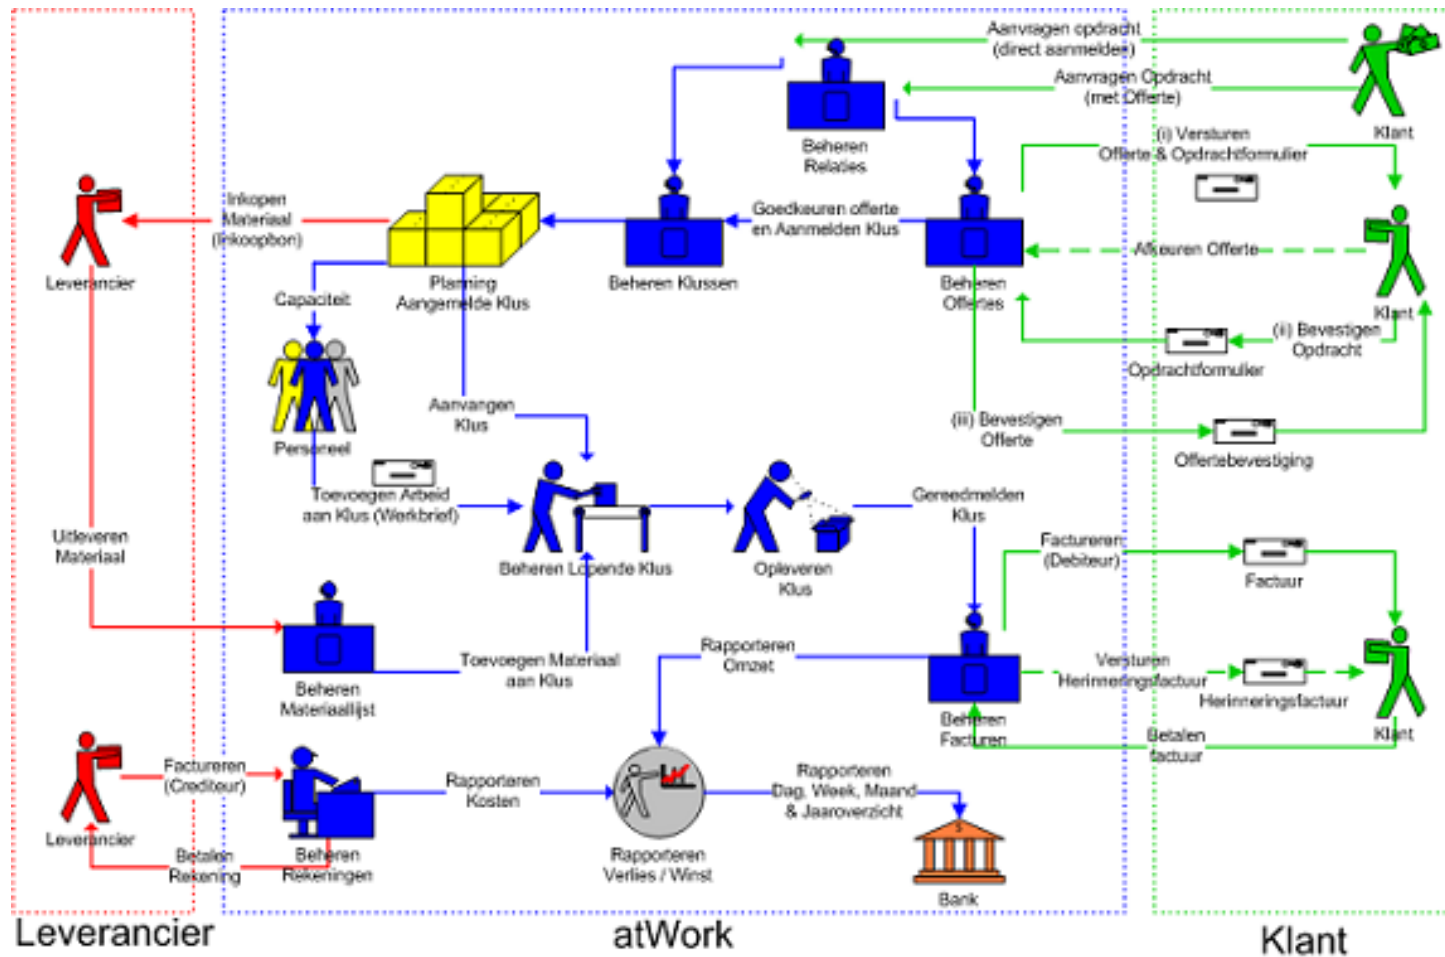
Aanvragen opdracht (direct aanmelden)

Aanvragen Opdracht (met Offerte)

Klant

Beheren Relaties

(i) Versturen Offerte & Opdrachtformulier

Inkopen Materiaal (Inkoopbon)

Leverancier

Goedkeuren offerte en Aanmelden Klus

Afkeuren Offerte

Planning Aangemelde Klus

Beheren Klussen

Beheren Offertes

Klant

Capaciteit

(ii) Bevestigen Opdracht

Opdrachtformulier

Personeel

Aanvangen Klus

(iii) Bevestigen Offerte

Offertebevestiging

Toevoegen Arbeid aan Klus (Werkbrief)

Beheren Lopende Klus

Opleveren Klus

Gereedmelden Klus

Uitleveren Materiaal

Factureren (Debiteur)

Factuur

Rapporteren Omzet

Beheren Materiaallijst

Toevoegen Materiaal aan Klus

Versturen Herinneringsfactuur

Herinneringsfactuur

Beheren Facturen

Klant

Betalen factuur

Factureren (Crediteur)

Rapporteren Kosten

Rapporteren Dag, Week, Maand & Jaaroverzicht

Leverancier

Betalen Rekening

Beheren Rekeningen

Rapporteren Verlies / Winst

Bank

Leverancier

atWork

Klant